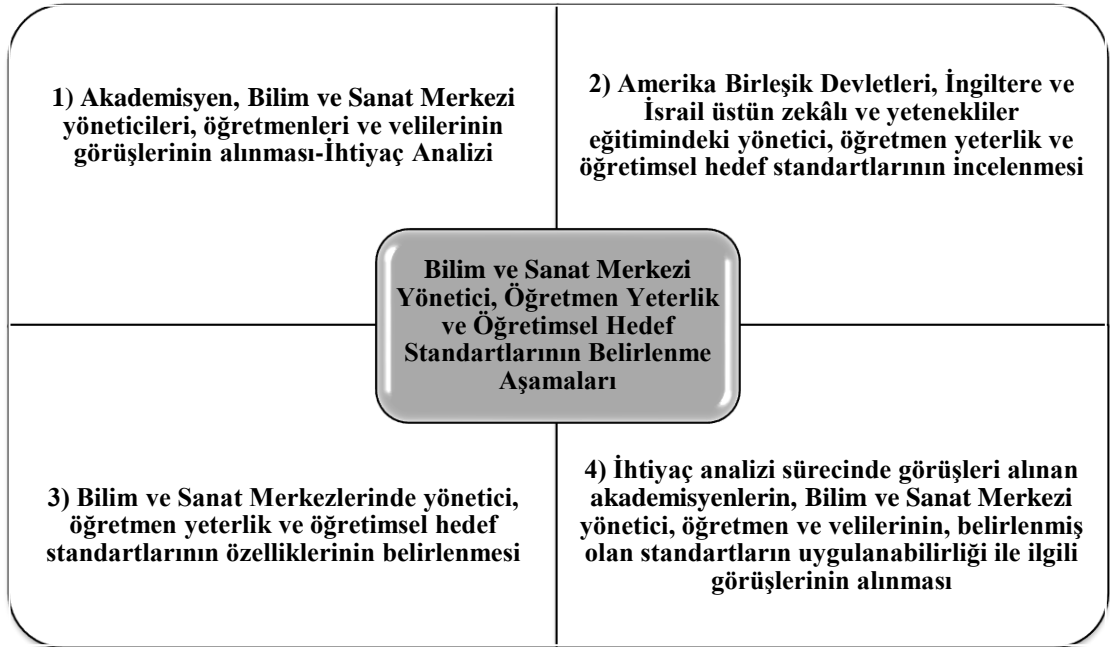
1) Akademisyen, Bilim ve Sanat Merkezi yöneticileri, öğretmenleri ve velilerinin görüşlerinin alınması-İhtiyaç Analizi

2) Amerika Birleşik Devletleri, İngiltere ve İsrail üstün zekâlı ve yetenekliler eğitimindeki yönetici, öğretmen yeterlik ve öğretimsel hedef standartlarının incelenmesi

Bilim ve Sanat Merkezi Yönetici, Öğretmen Yeterlik ve Öğretimsel Hedef Standartlarının Belirlenme Aşamaları

3) Bilim ve Sanat Merkezlerinde yönetici, öğretmen yeterlik ve öğretimsel hedef standartlarının özelliklerinin belirlenmesi

4) İhtiyaç analizi sürecinde görüşleri alınan akademisyenlerin, Bilim ve Sanat Merkezi yönetici, öğretmen ve velilerinin, belirlenmiş olan standartların uygulanabilirliği ile ilgili görüşlerinin alınması